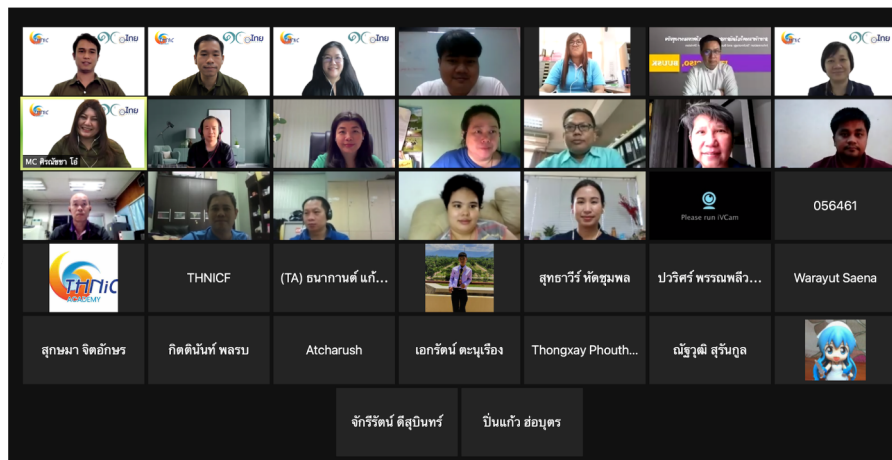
MC ศิรณัชชา โอ่

Please run iVCam

056461

THNIC ACADEMY

THNICF

(TA) ธนากานต์ แก้...

สุทธาวีร์ หัตชุมพล

ปวริศร์ พรรณพลีว...

Warayut Saena

สุกษมา จิตอักษร

กิตตินันท์ พลรบ

Atcharush

เอกรัตน์ ตะนุเรือง

Thongxay Phouth...

ณัฐวุฒิ สุรันกูล

จักรีรัตน์ ดีสุบินทร์

ปิ่นแก้ว ฮ่อบุตร